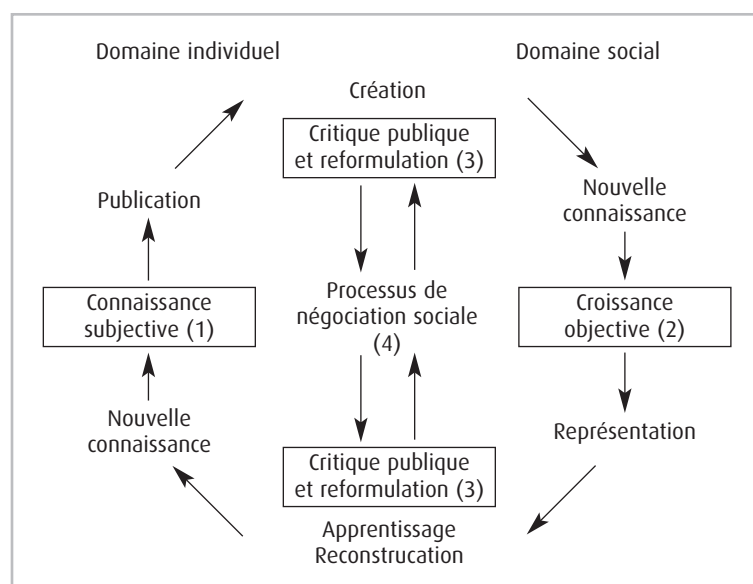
Domaine individuel

Domaine social

Création

Critique publique et reformulation (3)

Publication

Nouvelle connaissance

Connaissance subjective (1)

Processus de négociation sociale (4)

Croissance objective (2)

Nouvelle connaissance

Représentation

Critique publique et reformulation (3)

Apprentissage
Reconstrucation